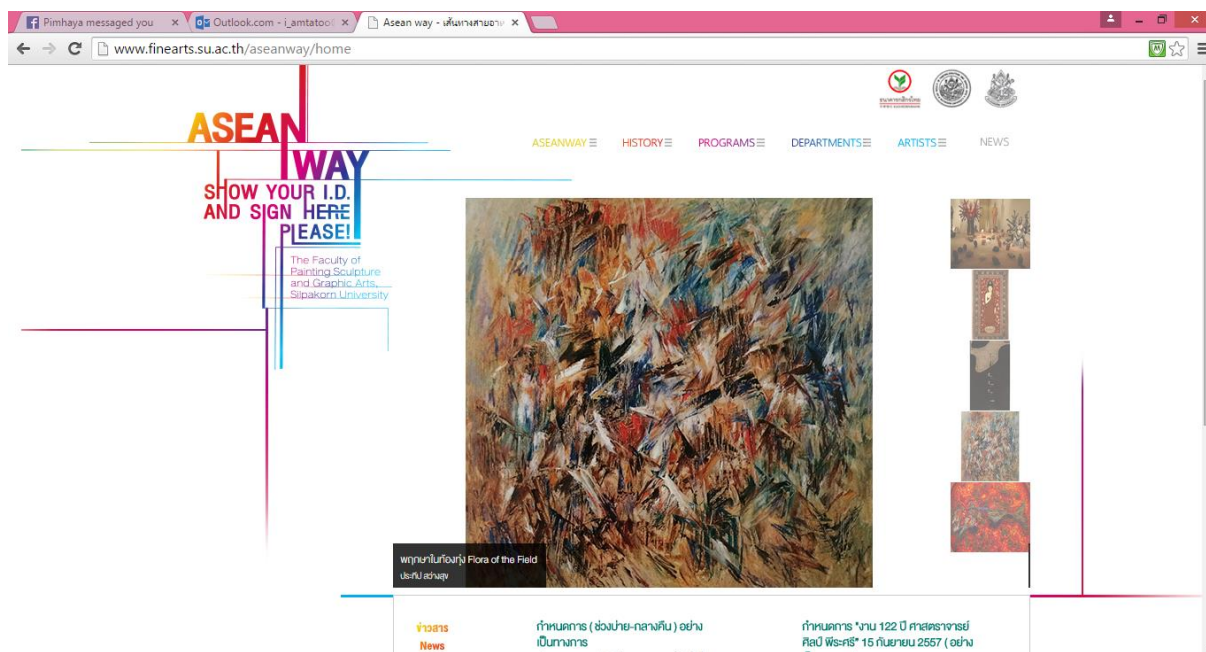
Pimhaya messaged you ×
Outlook.com - i_amtatoo ×
Asean way - เส้นทางสายอาเ ×

www.finearts.su.ac.th/aseanway/home

ASEAN WAY
SHOW YOUR I.D.
AND SIGN HERE
PLEASE!

The Faculty of Painting Sculpture and Graphic Arts, Silpakorn University

ASEANWAY ☰ HISTORY ☰ PROGRAMS ☰ DEPARTMENTS ☰ ARTISTS ☰ NEWS

พฤกษาในท้องทุ่ง Flora of the Field
ประทีป สว่างสุข

ข่าวสาร
News

กำหนดการ ( ช่วงบ่าย-กลางคืน ) อย่างเป็นทางการ

กำหนดการ "งาน 122 ปี ศาสตราจารย์ ศิลป์ พีระศรี" 15 กันยายน 2557 ( อย่าง